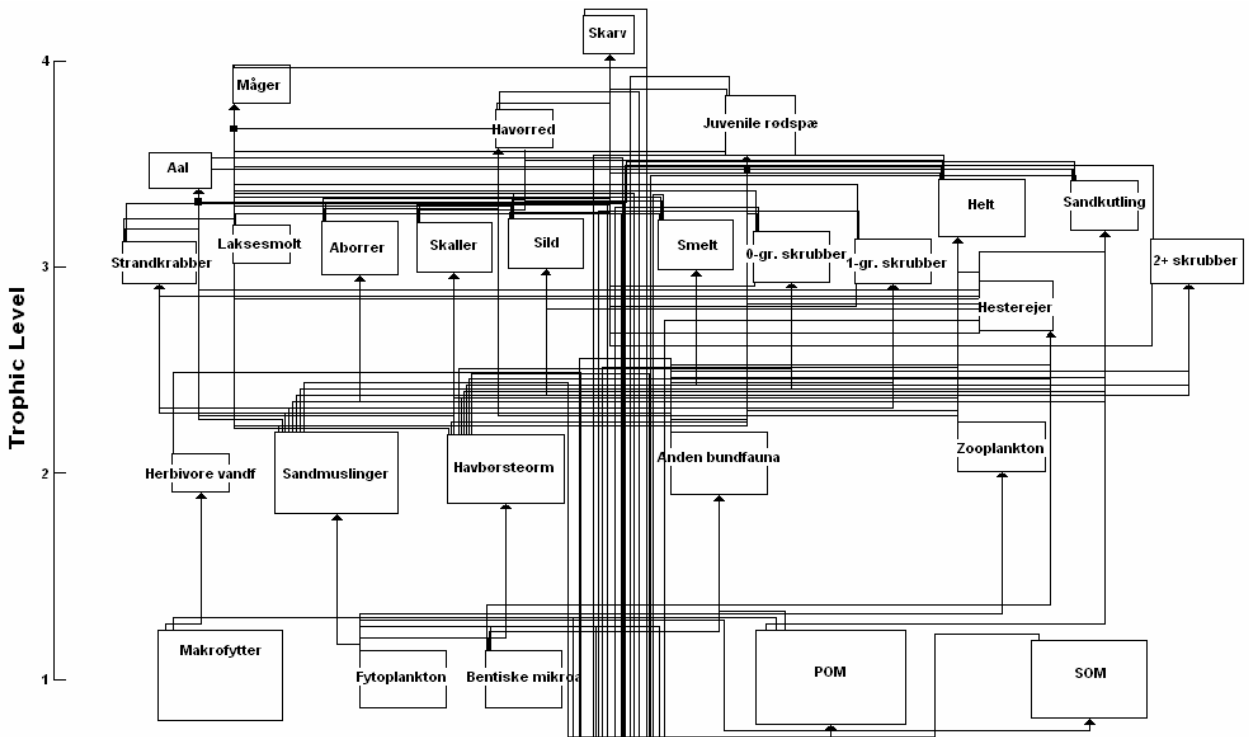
Trophic Level

4

3

2

1

Skarv

Måger

Havørred

Juvenile rødspæ

Aal

Helt

Sandkutling

Laksesmolt

Aborrer

Skaller

Sild

Smelt

0-gr. skrubber

1-gr. skrubber

2+ skrubber

Strandkrabber

Hesterejer

Herbivore vandf

Sandmuslinger

Havbørsteorm

Anden bundfauna

Zooplankton

Makrofytter

Fytoplankton

Bentiske mikroa

POM

SOM